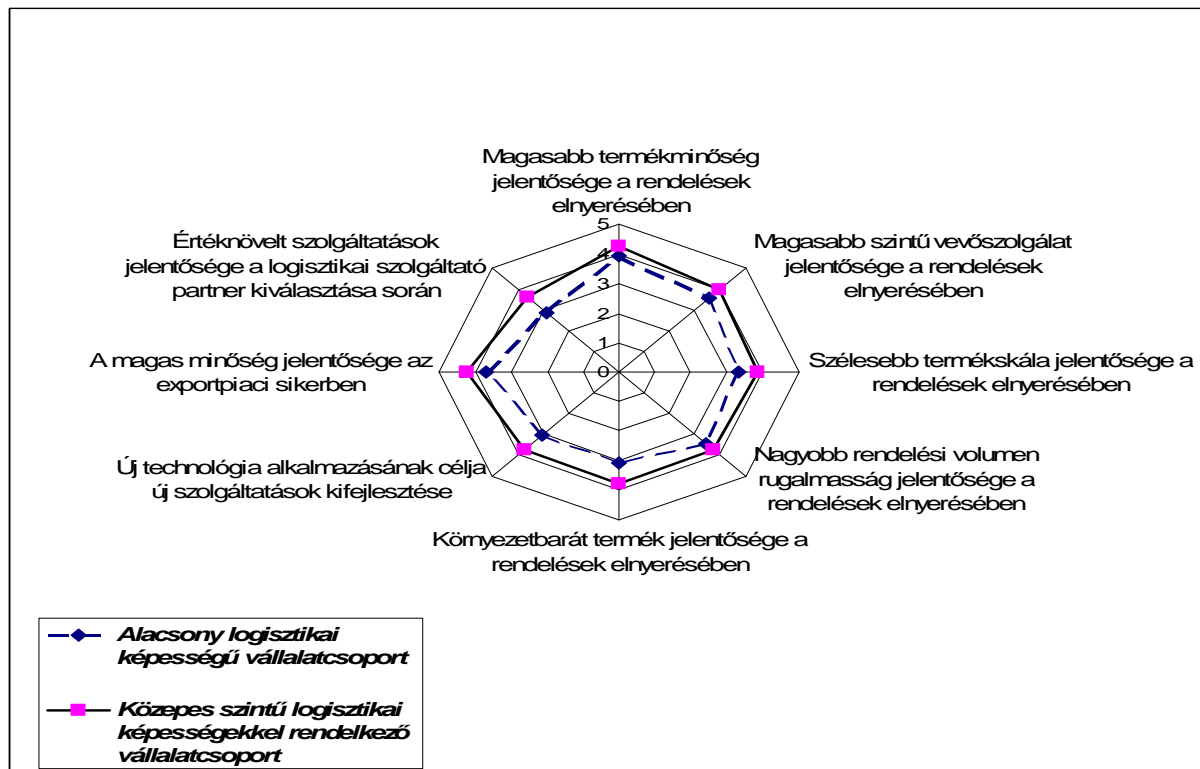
Magasabb termékminőség jelentősége a rendelések elnyerésében

5
4
3
2
1
0

Magasabb szintű vevőszolgálat jelentősége a rendelések elnyerésében

Szélesebb termékskála jelentősége a rendelések elnyerésében

Nagyobb rendelési volumen rugalmasság jelentősége a rendelések elnyerésében

Környezetbarát termék jelentősége a rendelések elnyerésében

Új technológia alkalmazásának célja új szolgáltatások kifejlesztése

A magas minőség jelentősége az exportpiaci sikerben

Értéknövelt szolgáltatások jelentősége a logisztikai szolgáltató partner kiválasztása során

Alacsony logisztikai képességű vállalatcsoport

Közepes szintű logisztikai képességekkel rendelkező vállalatcsoport